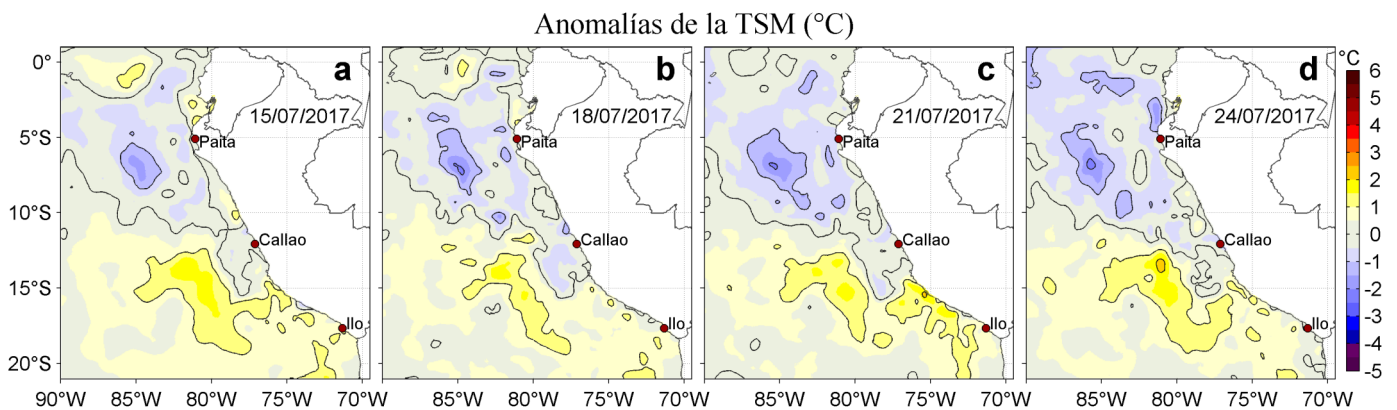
Anomalías de la TSM (°C)

0°
5°S
10°S
15°S
20°S

a
15/07/2017
Paita
Callao
Ilo

b
18/07/2017
Paita
Callao
Ilo

c
21/07/2017
Paita
Callao
Ilo

d
24/07/2017
Paita
Callao
Ilo

90°W 85°W 80°W 75°W 70°W
85°W 80°W 75°W 70°W
85°W 80°W 75°W 70°W
85°W 80°W 75°W 70°W

°C
6
5
4
3
2
1
0
-1
-2
-3
-4
-5